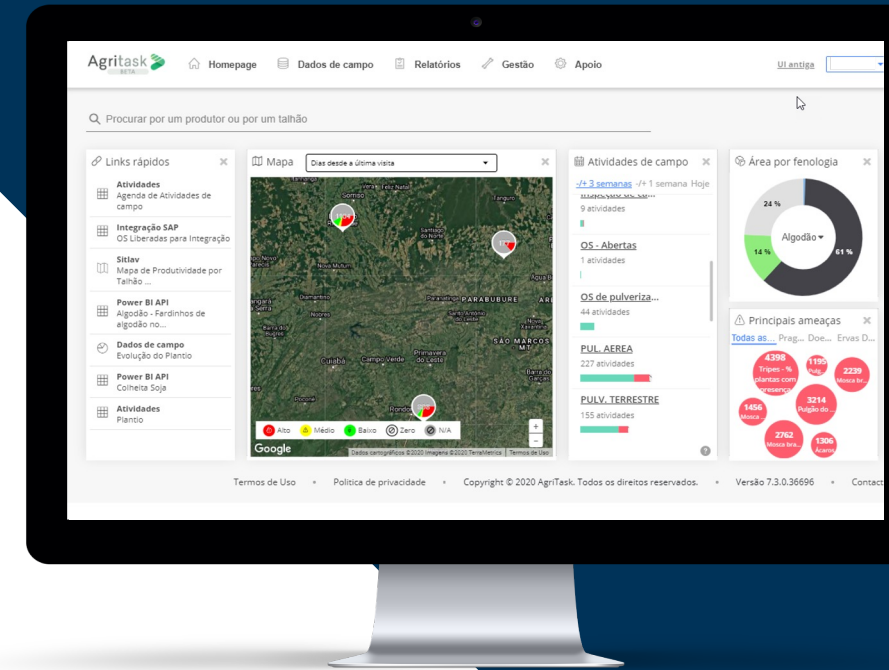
Agritask BETA
Homepage
Dados de campo
Relatórios
Gestão
Apoio
UI antiga

Procurar por um produtor ou por um talhão

Links rápidos
Atividades
Agenda de Atividades de campo
Integração SAP
OS Liberadas para Integração
Sitlav
Mapa de Produtividade por Talhão ...
Power BI API
Algodão - Fardinhos de algodão no...
Dados de campo
Evolução do Plantio
Power BI API
Colheita Soja
Atividades
Plantio

Mapa
Dias desde a última visita
Sorriso
Vera
Feliz Natal
Santiago do Norte
Nova Mutum
Nova Maringá
Diamantino
Paranatinga
PARABUBURE
Nobres
Barra do Bugres
Cuiabá
Campo Verde
Primavera do Leste
SÃO MARCOS
Rondonópolis
Água Boa
Nova Xavantina
Barra do Garças
Alto
Médio
Baixo
Zero
N/A
Google
Dados cartográficos ©2020 Imagens ©2020 TerraMetrics
Termos de Uso

Atividades de campo
-/+ 3 semanas
-/+ 1 semana
Hoje
9 atividades
OS - Abertas
1 atividades
OS de pulveriza...
44 atividades
PUL. AEREA
227 atividades
PULV. TERRESTRE
155 atividades

Área por fenologia
24 %
Algodão
14 %
61 %

Principais ameaças
Todas as...
Prag...
Doe...
Ervas D...
4398
Tripes - % plantas com presença
1195
Pulg...
2239
Mosca br...
1456
Mosca...
3214
Pulgão do...
2762
Mosca bra...
1306
Ácaros

Termos de Uso • Política de privacidade • Copyright © 2020 AgriTask. Todos os direitos reservados. • Versão 7.3.0.36696 • Contact